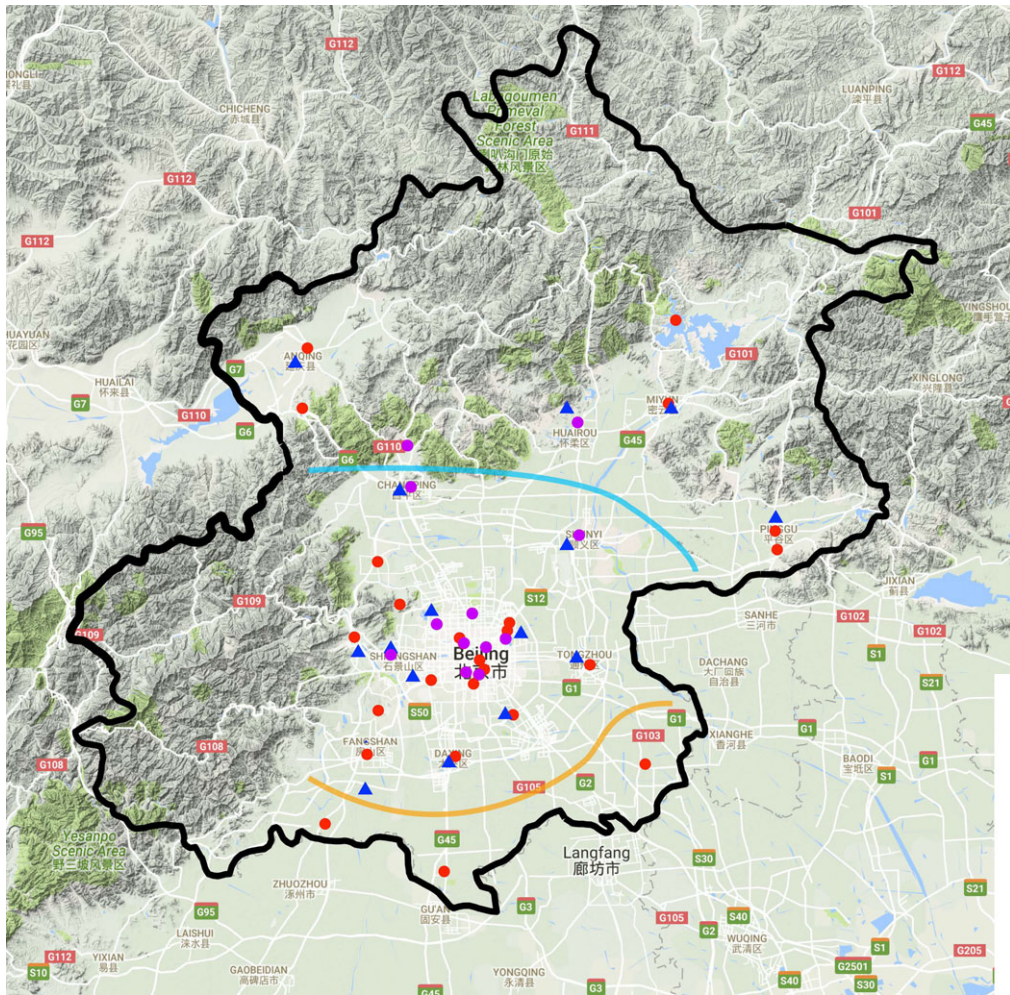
G112
G112
ONGLI
CHICHENG
赤城县
Labagoumen Primeval Forest Scenic Area
喇叭沟门原始森林风景区
G111
LUANPING
滦平县
G45
G112
G101
G112
YINGSHOU
HUAIYUAN
ANQING
G7
G101
XINGLONG
HUAILAI
怀来县
G7
G110
MIYUN
密云
G6
HUAIROU
怀柔区
G45
G110
CHANGPING
PINGGU
平谷区
G95
SHUNYI
顺义区
JIXIAN
蓟县
G109
S12
SANHE
三河市
G102
G102
G109
Beijing
北京市
S1
SHIJINGSHAN
石景山区
TONGZHOU
DACHANG
大厂回族自治县
S21
G1
S50
G1
XIANGHE
香河县
G1
G108
FANGSHAN
房山区
G103
BAODI
宝坻区
G1
G108
DAXING
大兴区
S1
G105
G2
Yesanpo Scenic Area
野三坡风景区
G45
Langfang
廊坊市
S30
S21
ZHUOZHOU
涿州市
G95
GU'AN
固安县
G3
G105
S40
LAISHUI
涞水县
G2
WUQING
武清区
S1
G112
YIXIAN
易县
G205
GAOBEIDIAN
高碑店市
YONGQING
永清县
G2501
S10
G45
G3
S40
S30